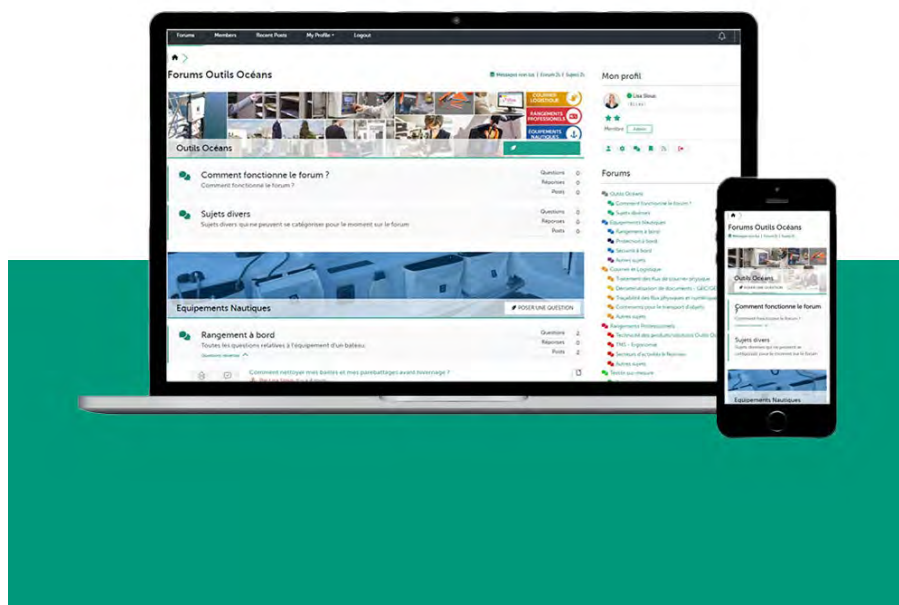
Forums Members Recent Posts My Profile Logout

Forums Outils Océans

Messages non lus | Forum | Sujet

COURRIER LOGISTIQUE
RANGEMENTS PROFESSIONELS
EQUIPEMENTS NAUTIQUES

Outils Océans

Comment fonctionne le forum ?
Comment fonctionne le forum ?
Questions 0
Réponses 0
Posts 0

Sujets divers
Sujets divers qui ne peuvent se catégoriser pour le moment sur le forum
Questions 0
Réponses 0
Posts 0

Equipements Nautiques
POSER UNE QUESTION

Rangement à bord
Toutes les questions relatives à l'équipement d'un bateau
Questions 2
Réponses 0
Posts 2

Comment nettoyer mes bottes et mes pare-battages avant hivernage ?

Mon profil
Lisa Sioux
Membre

Forums
Outils Océans
Comment fonctionne le forum ?
Sujets divers
Equipements Nautiques
Rangement à bord
Protection à bord
Sécurité à bord
Autres sujets
Courrier et Logistique
Traitement des flux de courrier physique
Dématérialisation de documents
Traçabilité des flux physiques et numériques
Contenants pour le transport d'objets
Autres sujets
Rangements Professionnels
Technicité des produits
TMS - Ergonomie
Secteurs d'activités
Autres sujets

Forums Outils Océans
Outils Océans
Comment fonctionne le forum
Comment fonctionne le forum ?
Sujets divers
Sujets divers qui ne peuvent se catégoriser pour le moment sur le forum
Equipements Nautiques